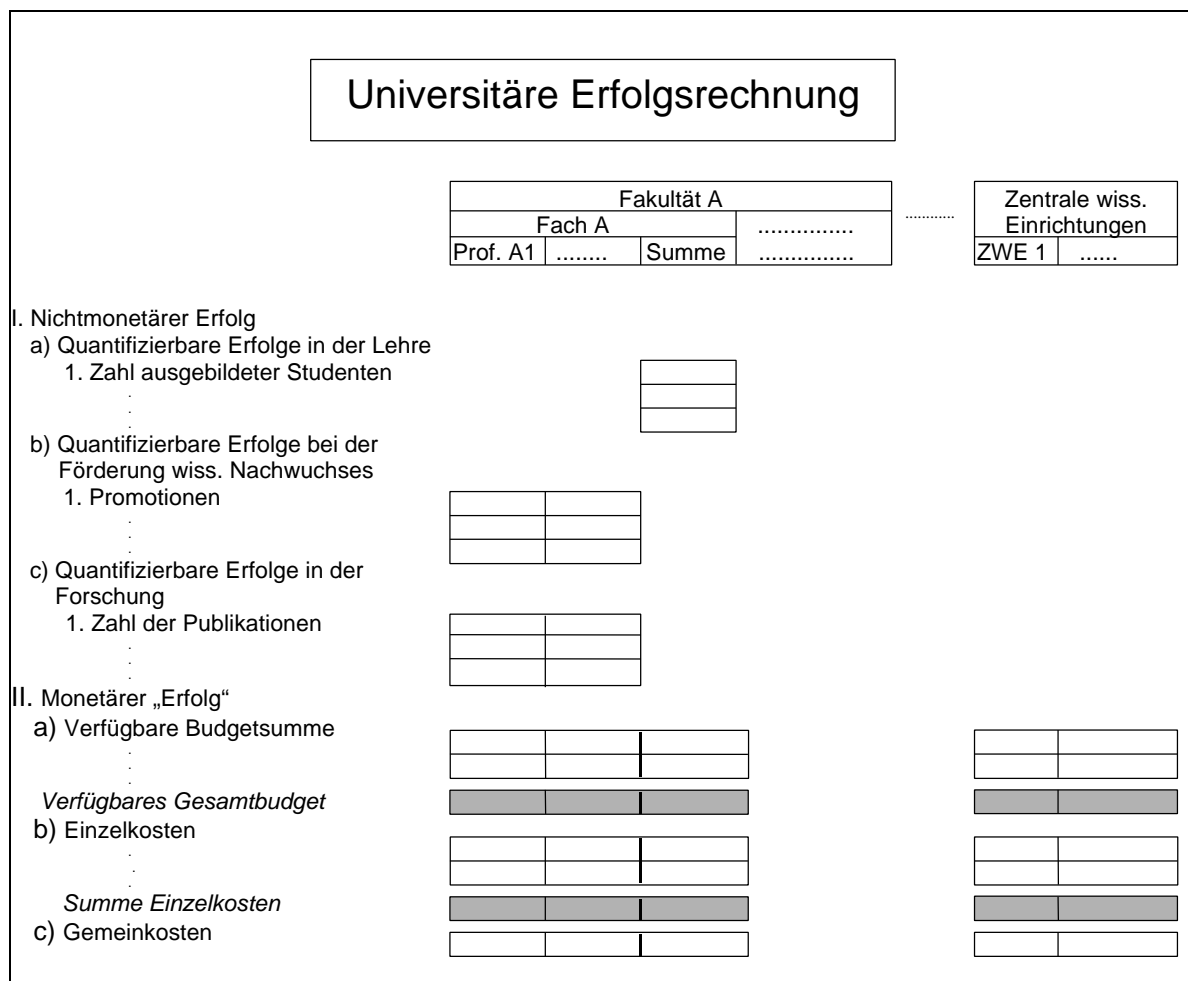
Universitäre Erfolgsrechnung

| Fakultät A | | | | ............ | Zentrale wiss. Einrichtungen | |
|---|---|---|---|---|---|---|
| Fach A | | | .............. | | | |
| Prof. A1 | ........ | Summe | .............. | | ZWE 1 | ...... |

I. Nichtmonetärer Erfolg
a) Quantifizierbare Erfolge in der Lehre
1. Zahl ausgebildeter Studenten
b) Quantifizierbare Erfolge bei der Förderung wiss. Nachwuchses
1. Promotionen
c) Quantifizierbare Erfolge in der Forschung
1. Zahl der Publikationen
II. Monetärer „Erfolg"
a) Verfügbare Budgetsumme
*Verfügbares Gesamtbudget*
b) Einzelkosten
*Summe Einzelkosten*
c) Gemeinkosten